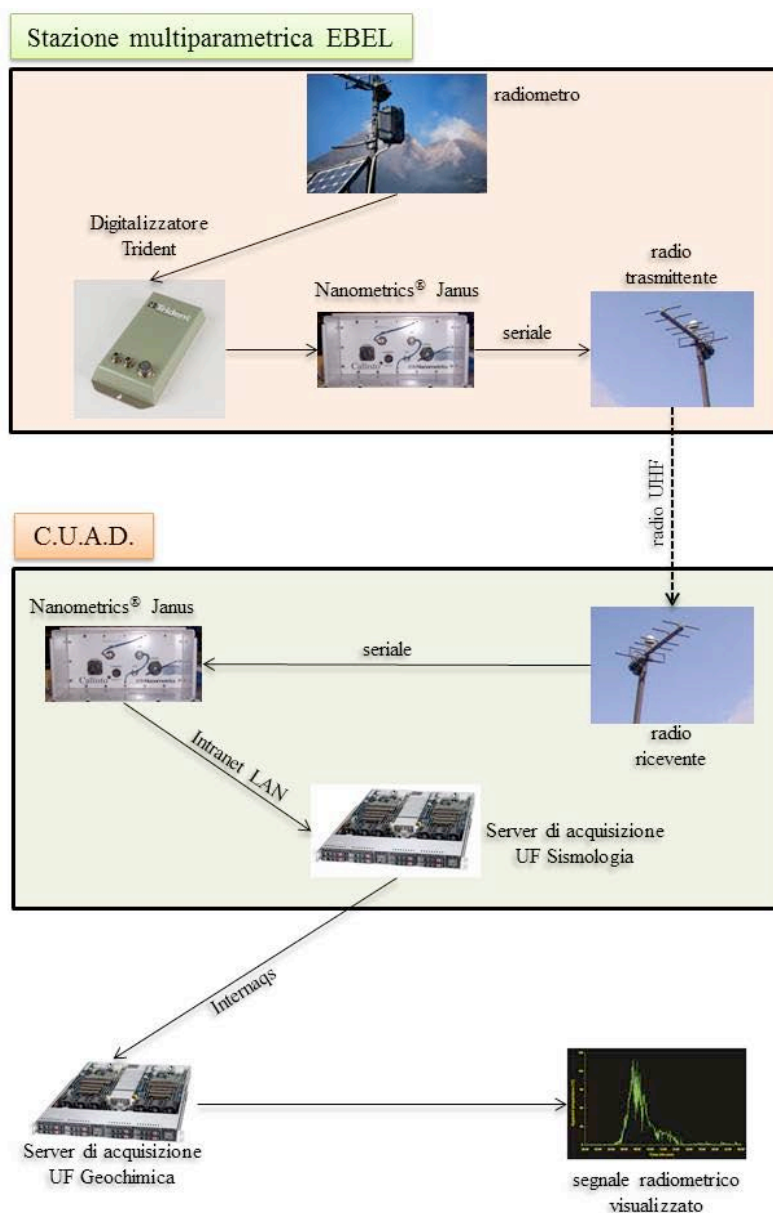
Stazione multiparametrica EBEL

radiometro

Digitalizzatore Trident

Trident

Nanometrics® Janus

Callisto

Nanometrics

seriale

radio trasmittente

radio UHF

C.U.A.D.

Nanometrics® Janus

Callisto

Nanometrics

seriale

radio ricevente

Intranet LAN

Server di acquisizione UF Sismologia

Internaqs

Server di acquisizione UF Geochimica

segnale radiometrico visualizzato